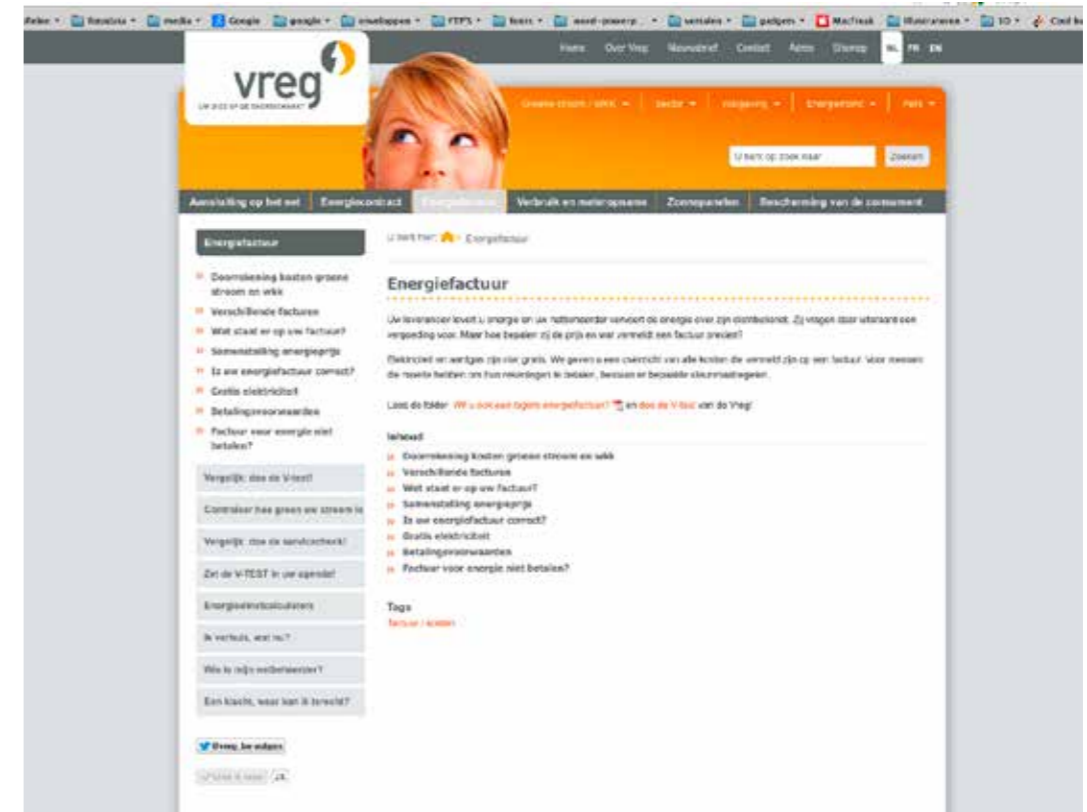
Home Over Vreg Nieuwsbrief Contact Links Sitemap NL FR EN

vreg

Groene stroom / WKK Sector Regelgeving Energiemarkt Pers

U bent op zoek naar Zoeken

Aansluiting op het net Energiecontract Energiefactuur Verbruik en meteropname Zonnepanelen Bescherming van de consument

Energiefactuur

Doorrekening kosten groene stroom en wkk
Verschillende facturen
Wat staat er op uw factuur?
Samenstelling energieprijs
Is uw energiefactuur correct?
Gratis elektriciteit
Betalingsvoorwaarden
Factuur voor energie niet betalen?

Vergelijk: doe de V-test!
Controleer hoe groen uw stroom is
Vergelijk: doe de servicecheck!
Zet de V-TEST in uw agenda!
Energieinstcalculators
Ik verhuis, wat nu?
Wie is mijn netbeheerder?
Een klacht, waar kan ik terecht?

@vreg_be

U bent hier: > Energiefactuur

Energiefactuur

Uw leverancier levert u energie en uw netbeheerder vervoert de energie over zijn distributienet. Zij vragen daar uiteraard een vergoeding voor. Maar hoe bepalen zij de prijs en wat vermeldt een factuur precies?

Elektriciteit en aardgas zijn niet gratis. We geven u een overzicht van alle kosten die vermeld zijn op een factuur. Voor mensen die moeite hebben om hun rekeningen te betalen, bestaan er bepaalde steunmaatregelen.

Lees de folder: Wat u moet weten over uw energiefactuur? en doe de V-test van de Vreg!

Inhoud
Doorrekening kosten groene stroom en wkk
Verschillende facturen
Wat staat er op uw factuur?
Samenstelling energieprijs
Is uw energiefactuur correct?
Gratis elektriciteit
Betalingsvoorwaarden
Factuur voor energie niet betalen?

Tags
factuur / kosten